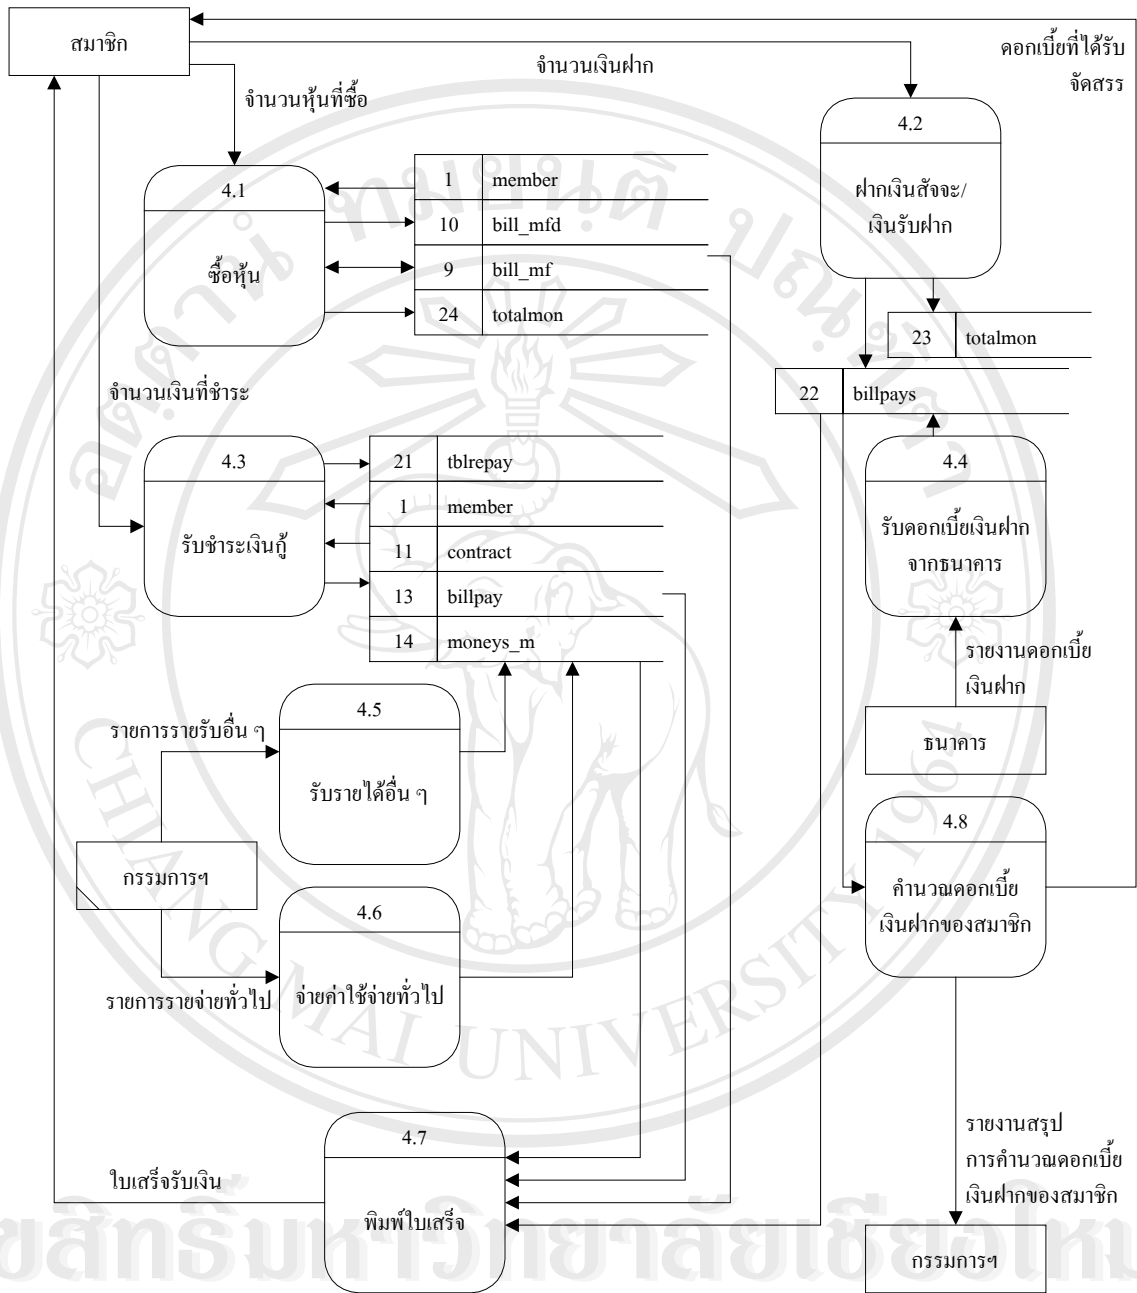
สมาชิก

ดอกเบี้ยที่ได้รับจัดสรร

จำนวนเงินฝาก

จำนวนหุ้นที่ซื้อ

4.1

ซื้อหุ้น

1 member

10 bill_mfd

9 bill_mf

24 totalmon

4.2

ฝากเงินสัจจะ/เงินรับฝาก

23 totalmon

22 billpays

จำนวนเงินที่ชำระ

4.3

รับชำระเงินกู้

21 tblrepay

1 member

11 contract

13 billpay

14 moneys_m

4.4

รับดอกเบี้ยเงินฝากจากธนาคาร

รายงานดอกเบี้ยเงินฝาก

ธนาคาร

4.5

รับรายได้อื่น ๆ

รายการรายรับอื่น ๆ

กรรมการฯ

4.6

จ่ายค่าใช้จ่ายทั่วไป

รายการรายจ่ายทั่วไป

4.8

คำนวณดอกเบี้ยเงินฝากของสมาชิก

4.7

พิมพ์ใบเสร็จ

ใบเสร็จรับเงิน

รายงานสรุปการคำนวณดอกเบี้ยเงินฝากของสมาชิก

กรรมการฯ

CHIANG MAI UNIVERSITY

ลิขสิทธิ์มหาวิทยาลัยเชียงใหม่